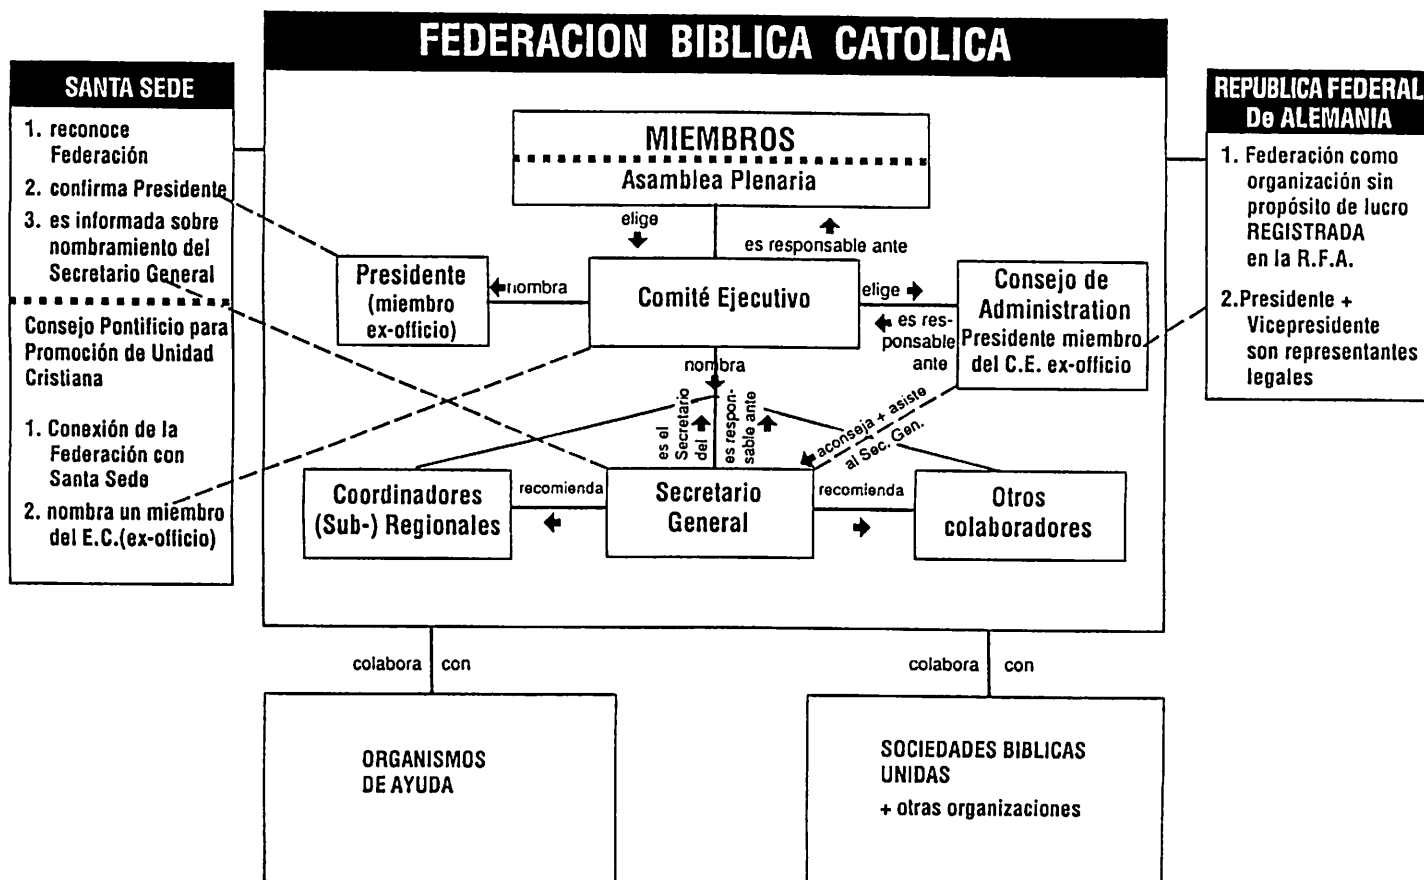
FEDERACION BIBLICA CATOLICA

SANTA SEDE

1. reconoce Federación
2. confirma Presidente
3. es informada sobre nombramiento del Secretario General

Consejo Pontificio para Promoción de Unidad Cristiana

1. Conexión de la Federación con Santa Sede
2. nombra un miembro del E.C.(ex-officio)

MIEMBROS

Asamblea Plenaria

elige

es responsable ante

Presidente (miembro ex-officio)

nombra

Comité Ejecutivo

elige

Consejo de Administration Presidente miembro del C.E. ex-officio

es responsable ante

nombra

es el Secretario del

es responsable ante

aconseja + asiste al Sec. Gen.

Coordinadores (Sub-) Regionales

recomienda

Secretario General

recomienda

Otros colaboradores

REPUBLICA FEDERAL De ALEMANIA

1. Federación como organización sin propósito de lucro REGISTRADA en la R.F.A.
2.Presidente + Vicepresidente son representantes legales

colabora con

colabora con

ORGANISMOS DE AYUDA

SOCIEDADES BIBLICAS UNIDAS
+ otras organizaciones